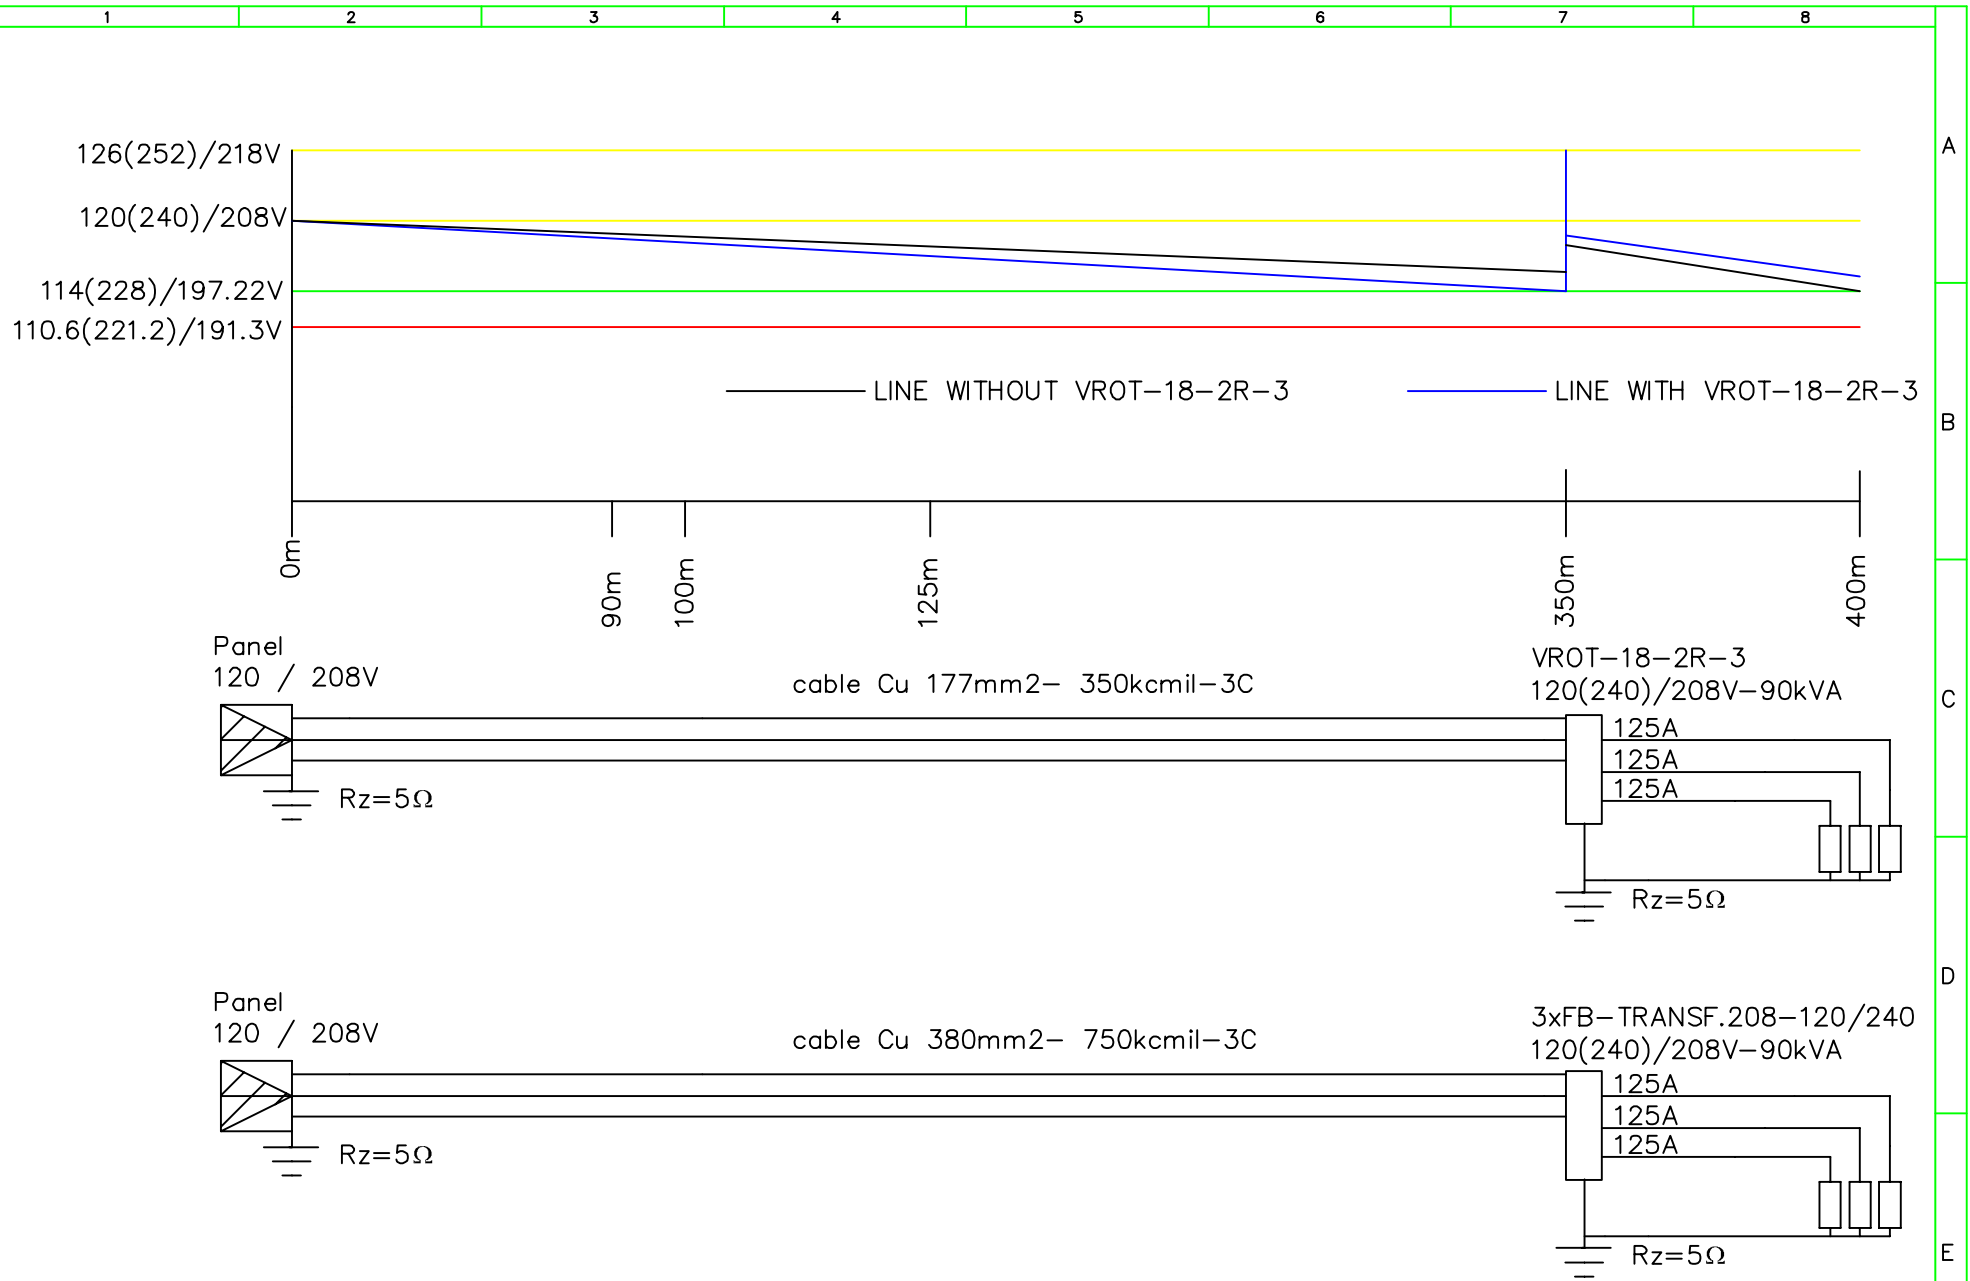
1 2 3 4 5 6 7 8

A
B
C
D
E

126(252)/218V
120(240)/208V
114(228)/197.22V
110.6(221.2)/191.3V

LINE WITHOUT VROT-18-2R-3
LINE WITH VROT-18-2R-3

0m
90m
100m
125m
350m
400m

Panel
120 / 208V
cable Cu 177mm2- 350kcmil-3C
VROT-18-2R-3
120(240)/208V-90kVA
125A
125A
125A
Rz=5Ω
Rz=5Ω

Panel
120 / 208V
cable Cu 380mm2- 750kcmil-3C
3xFB-TRANSF.208-120/240
120(240)/208V-90kVA
125A
125A
125A
Rz=5Ω
Rz=5Ω